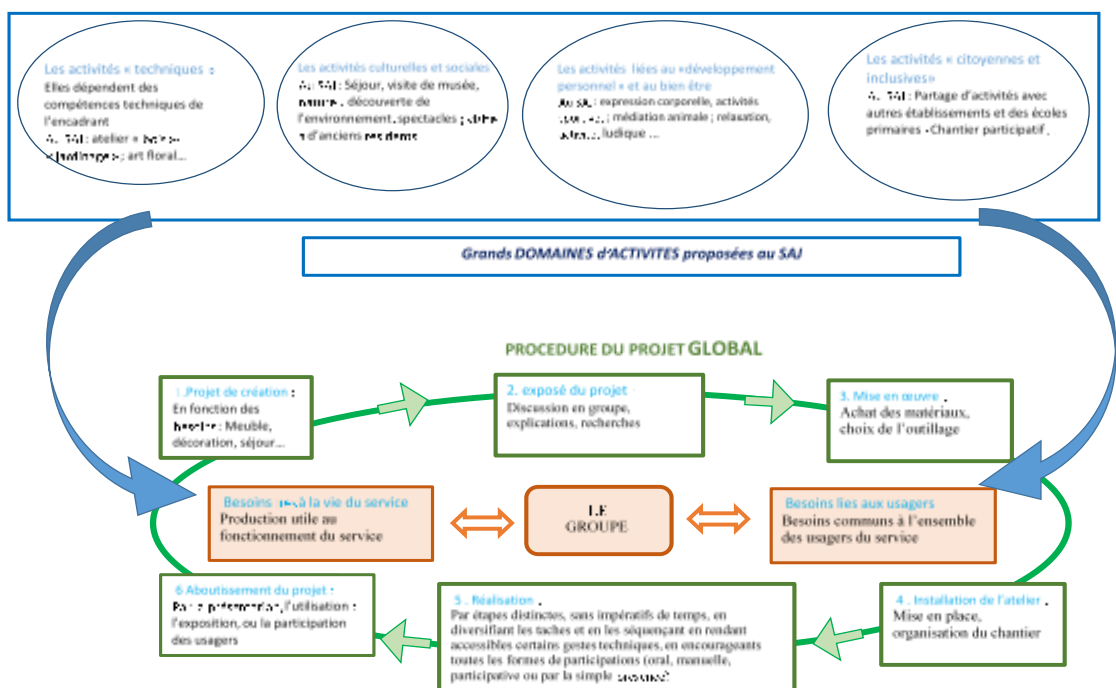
Les activités « techniques » :
Elles dépendent des compétences techniques de l'encadrant
Au SAJ : atelier « bois » « jardinage » ; art floral…

Les activités culturelles et sociales
Au SAJ : Séjour, visite de musée, nature, découverte de l'environnement, spectacles ; visite à d'anciens résidents

Les activités liées au «développement personnel » et au bien être
Au SAJ : expression corporelle, activités sportives ; médiation animale ; relaxation, activité ludique …

Les activités « citoyennes et inclusives»
Au SAJ : Partage d'activités avec autres établissements et des écoles primaires - Chantier participatif.

Grands DOMAINES d'ACTIVITES proposées au SAJ

PROCEDURE DU PROJET GLOBAL

1. Projet de création :
En fonction des besoins : Meuble, décoration, séjour…

2. exposé du projet :
Discussion en groupe, explications, recherches

3. Mise en œuvre :
Achat des matériaux, choix de l'outillage

Besoins liés à la vie du service
Production utile au fonctionnement du service

LE GROUPE

Besoins liés aux usagers
Besoins communs à l'ensemble des usagers du service

6. Aboutissement du projet :
Par la présentation, l'utilisation : l'exposition, ou la participation des usagers

5. Réalisation :
Par étapes distinctes, sans impératifs de temps, en diversifiant les taches et en les séquençant en rendant accessibles certains gestes techniques, en encourageant toutes les formes de participations (oral, manuelle, participative ou par la simple présence)

4. Installation de l'atelier :
Mise en place, organisation du chantier